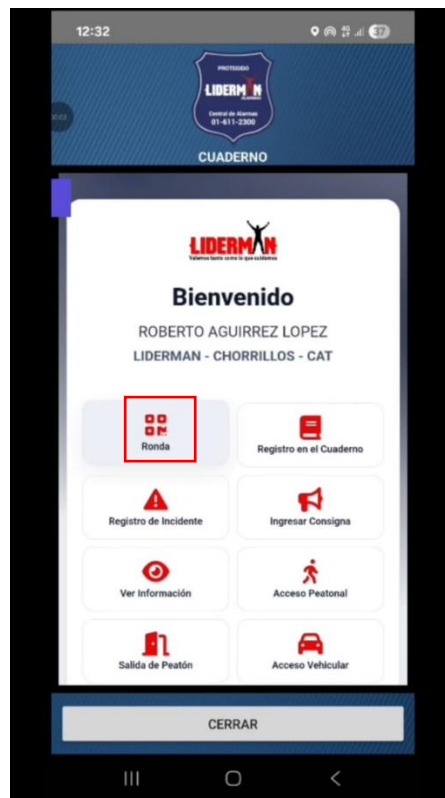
12:32

37

PROTEGIDO
LIDERMAN
ALARMAS
Central de Alarmas
01-611-2300

CUADERNO

LIDERMAN
Valemos tanto como lo que cuidamos

Bienvenido

ROBERTO AGUIRREZ LOPEZ

LIDERMAN - CHORRILLOS - CAT

Ronda

Registro en el Cuaderno

Registro de Incidente

Ingresar Consigna

Ver Información

Acceso Peatonal

Salida de Peatón

Acceso Vehicular

CERRAR